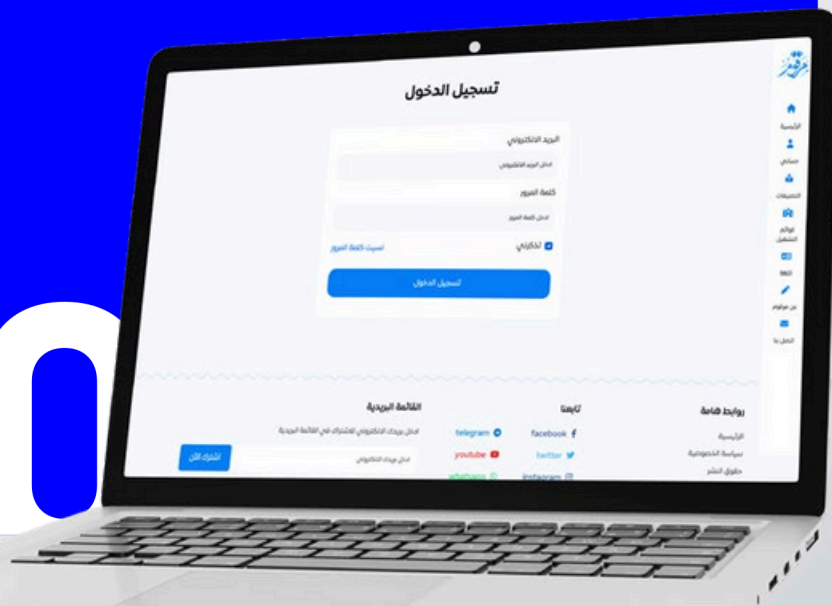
تسجيل الدخول

البريد الالكتروني

ادخل البريد الالكتروني

كلمة المرور

ادخل كلمة المرور

تذكرني

نسيت كلمة المرور

تسجيل الدخول

الرئيسية

حسابي

التصنيفات

قوائم التشغيل

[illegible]

من مواقعنا

اتصل بنا

روابط هامة

الرئيسية

سياسة الخصوصية

حقوق النشر

تابعنا

facebook

twitter

instagram

telegram

youtube

whatsapp

القائمة البريدية

ادخل بريدك الالكتروني للاشتراك في القائمة البريدية

ادخل بريدك الالكتروني

اشترك الآن